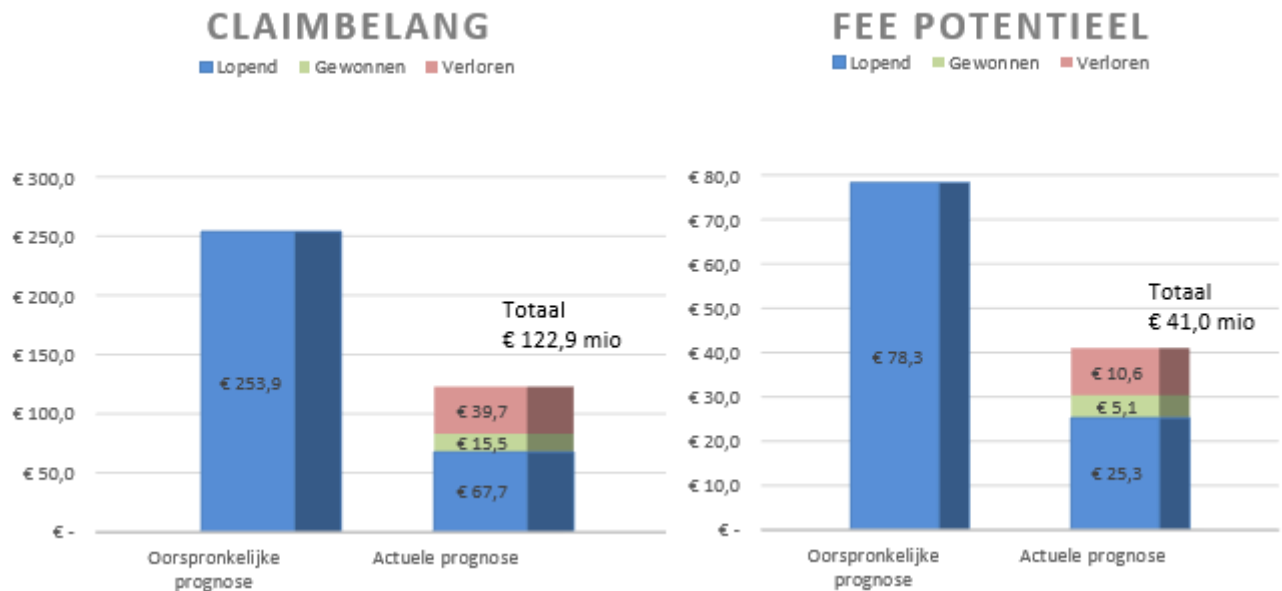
CLAIMBELANG

Lopend Gewonnen Verloren

€ 300,0
€ 250,0
€ 200,0
€ 150,0
€ 100,0
€ 50,0
€ -

€ 253,9

Totaal
€ 122,9 mio

€ 39,7
€ 15,5
€ 67,7

Oorspronkelijke prognose
Actuele prognose

FEE POTENTIEEL

Lopend Gewonnen Verloren

€ 80,0
€ 70,0
€ 60,0
€ 50,0
€ 40,0
€ 30,0
€ 20,0
€ 10,0
€ -

€ 78,3

Totaal
€ 41,0 mio

€ 10,6
€ 5,1
€ 25,3

Oorspronkelijke prognose
Actuele prognose